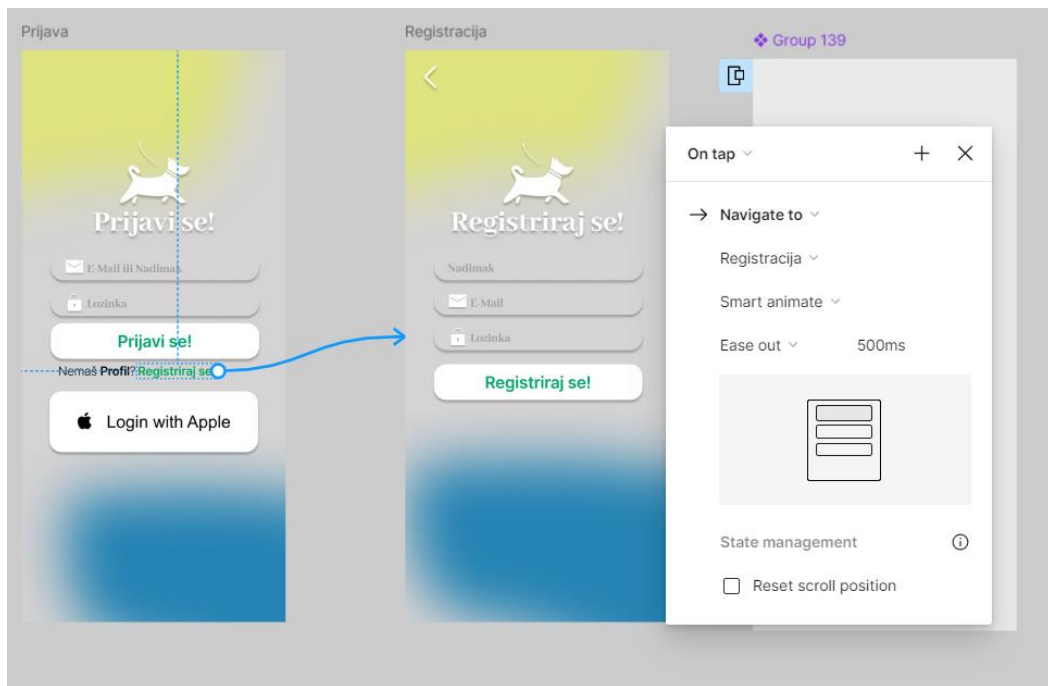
Prijava

Prijavi se!

E-Mail ili Nadimak

Lozinka

Prijavi se!

Nemaš Profil? Registriraj se

Login with Apple

Registracija

Registriraj se!

Nadimak

E-Mail

Lozinka

Registriraj se!

Group 139

On tap

Navigate to

Registracija

Smart animate

Ease out 500ms

State management

Reset scroll position